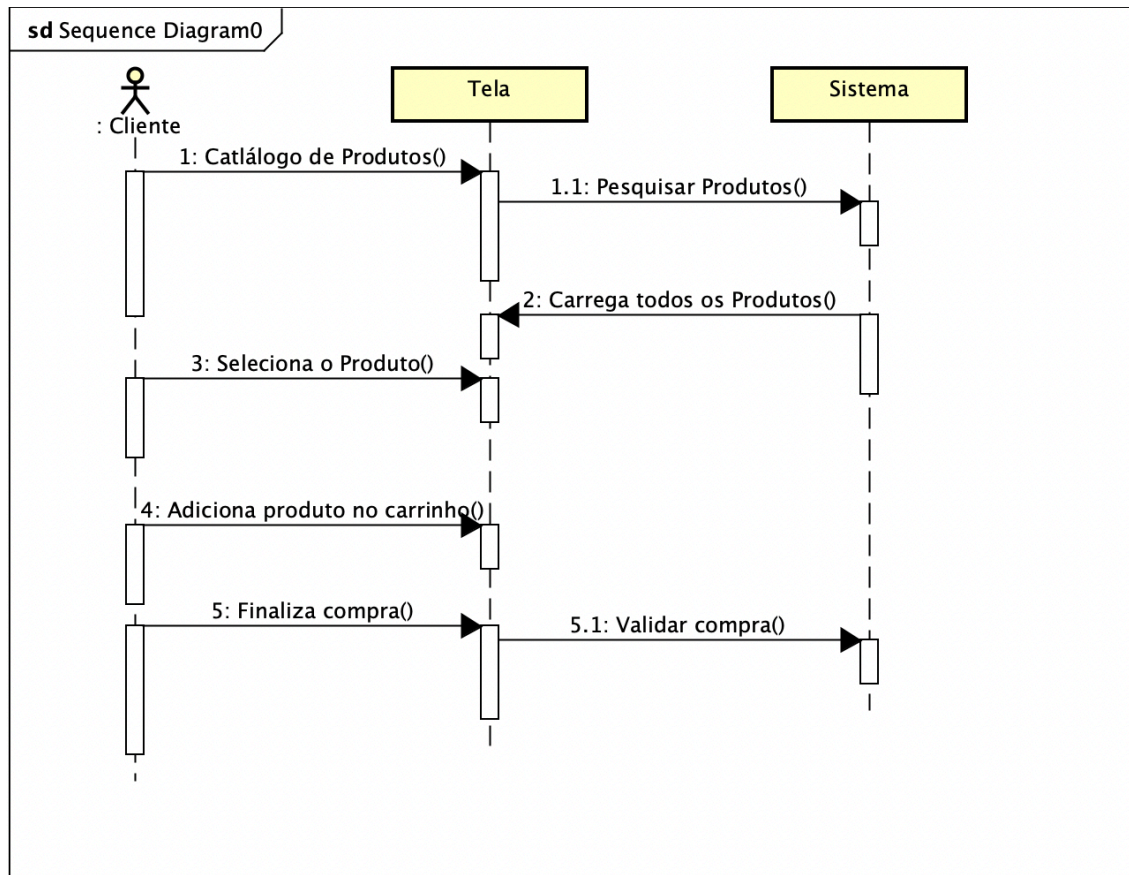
sd Sequence Diagram0

: Cliente

Tela

Sistema

1: Catlálogo de Produtos()

1.1: Pesquisar Produtos()

2: Carrega todos os Produtos()

3: Seleciona o Produto()

4: Adiciona produto no carrinho()

5: Finaliza compra()

5.1: Validar compra()